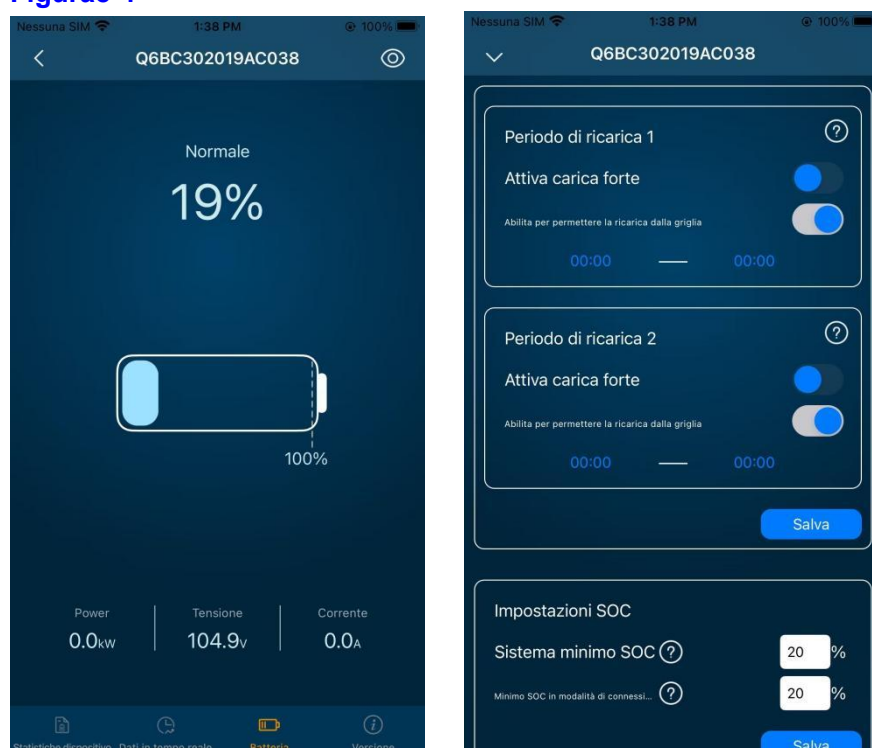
Figura 4

Nessuna SIM 1:38 PM 100%

Q6BC302019AC038

Normale

19%

100%

Power
0.0kW

Tensione
104.9V

Corrente
0.0A

Statistiche dispositivo Dati in tempo reale Batteria Versione

Nessuna SIM 1:38 PM 100%

Q6BC302019AC038

Periodo di ricarica 1

Attiva carica forte

Abilita per permettere la ricarica dalla griglia

00:00 — 00:00

Periodo di ricarica 2

Attiva carica forte

Abilita per permettere la ricarica dalla griglia

00:00 — 00:00

Salva

Impostazioni SOC

Sistema minimo SOC 20 %

Minimo SOC in modalità di connessi... 20 %

Salva